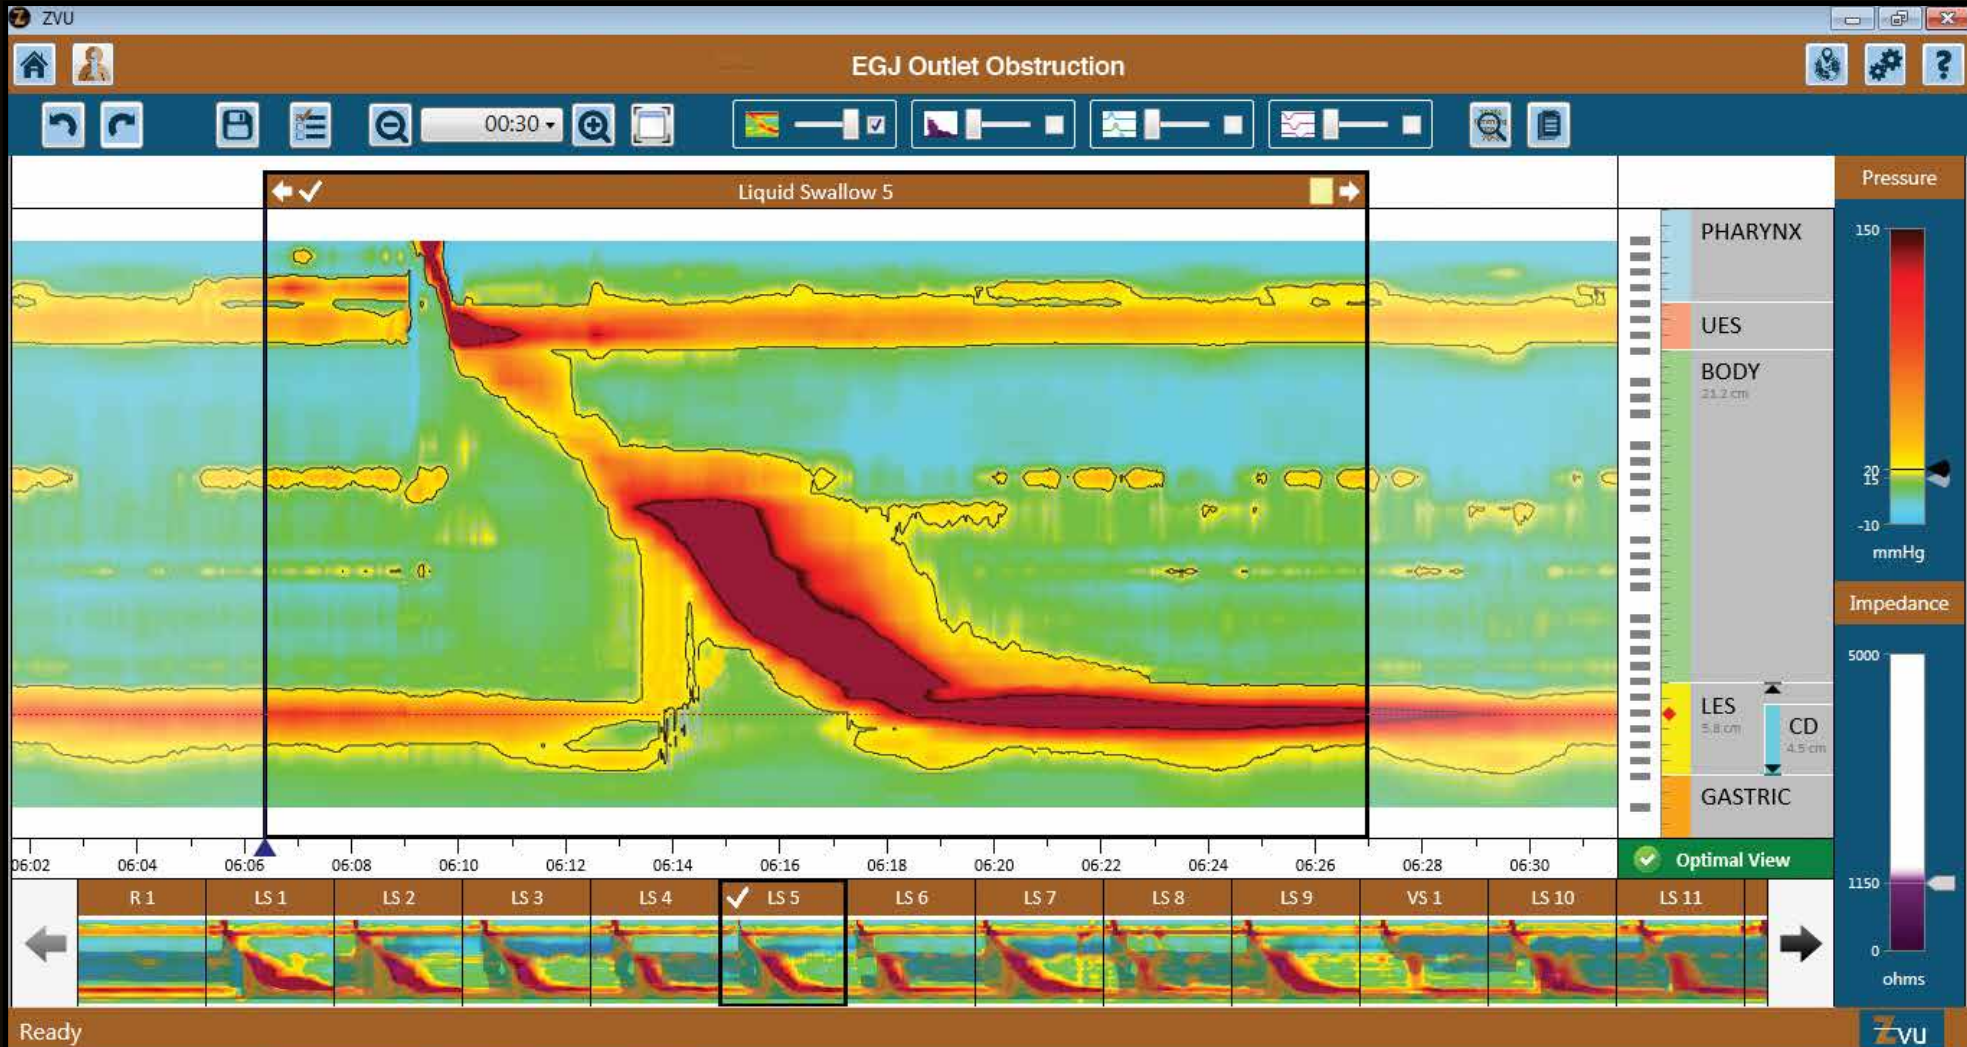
ZVU

EGJ Outlet Obstruction

00:30

Liquid Swallow 5

PHARYNX

UES

BODY
21.2 cm

LES
5.8 cm

CD
4.5 cm

GASTRIC

Pressure

150

20
15

-10

mmHg

Impedance

5000

1150

0

ohms

06:02 06:04 06:06 06:08 06:10 06:12 06:14 06:16 06:18 06:20 06:22 06:24 06:26 06:28 06:30

Optimal View

| R 1 | LS 1 | LS 2 | LS 3 | LS 4 | LS 5 | LS 6 | LS 7 | LS 8 | LS 9 | VS 1 | LS 10 | LS 11 |
|---|---|---|---|---|---|---|---|---|---|---|---|---|

Ready

Zvu